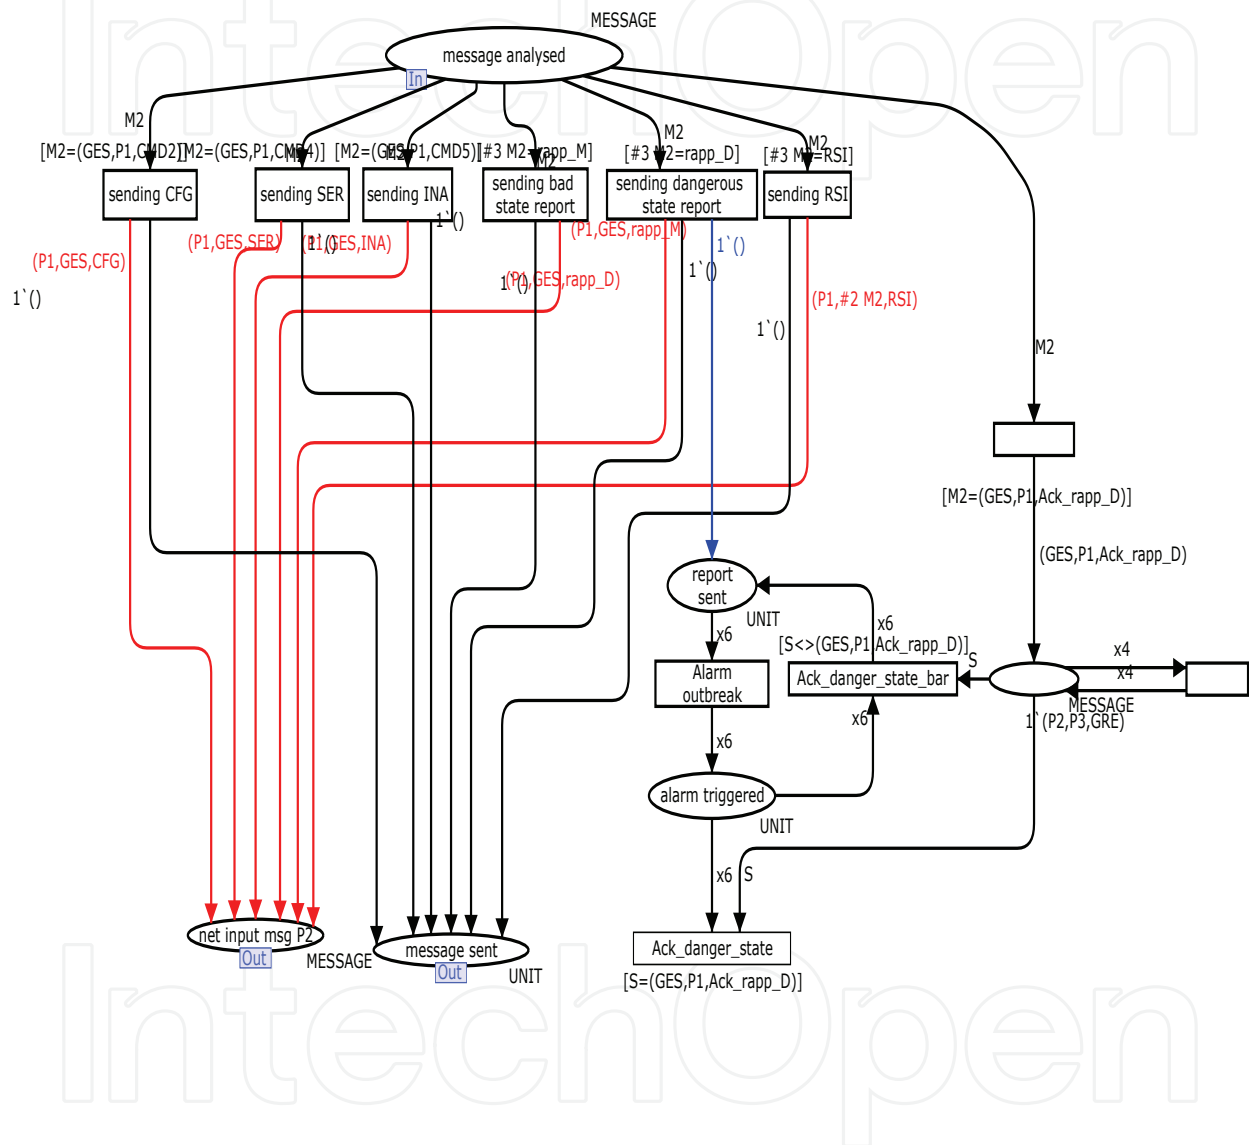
MESSAGE
message analysed
In
M2
[M2=(GES,P1,CMD2)]
[M2=(GES,P1,CMD4)]
M2
[M2=(GES,P1,CMD5)]
M2
[#3 M2=rapp_M]
M2
M2
[#3 M2=rapp_D]
M2
[#3 M2=RSI]
sending CFG
sending SER
sending INA
sending bad state report
sending dangerous state report
sending RSI
1`()
(P1,GES,SER)
(P1,GES,INA)
1`()
(P1,GES,rapp_M)
1`()
(P1,GES,CFG)
1`()
(P1,GES,rapp_D)
1`()
1`()
(P1,#2 M2,RSI)
1`()
M2
[M2=(GES,P1,Ack_rapp_D)]
(GES,P1,Ack_rapp_D)
report sent
UNIT
x6
x6
[S<>(GES,P1,Ack_rapp_D)]
S
x4
x4
Alarm outbreak
Ack_danger_state_bar
MESSAGE
1`(P2,P3,GRE)
x6
x6
alarm triggered
UNIT
x6
S
net input msg P2
Out
MESSAGE
message sent
Out
UNIT
Ack_danger_state
[S=(GES,P1,Ack_rapp_D)]